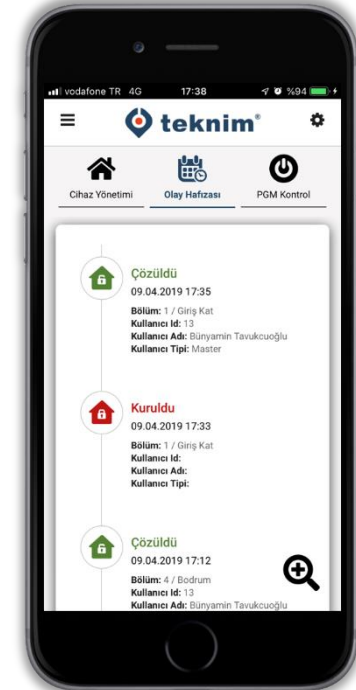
vodafone TR 4G 17:38 %94

teknim®

Cihaz Yönetimi
Olay Hafızası
PGM Kontrol

Çözüldü
09.04.2019 17:35
Bölüm: 1 / Giriş Kat
Kullanıcı Id: 13
Kullanıcı Adı: Bünyamin Tavukcuoğlu
Kullanıcı Tipi: Master

Kuruldu
09.04.2019 17:33
Bölüm: 1 / Giriş Kat
Kullanıcı Id:
Kullanıcı Adı:
Kullanıcı Tipi:

Çözüldü
09.04.2019 17:12
Bölüm: 4 / Bodrum
Kullanıcı Id: 13
Kullanıcı Adı: Bünyamin Tavukcuoğlu